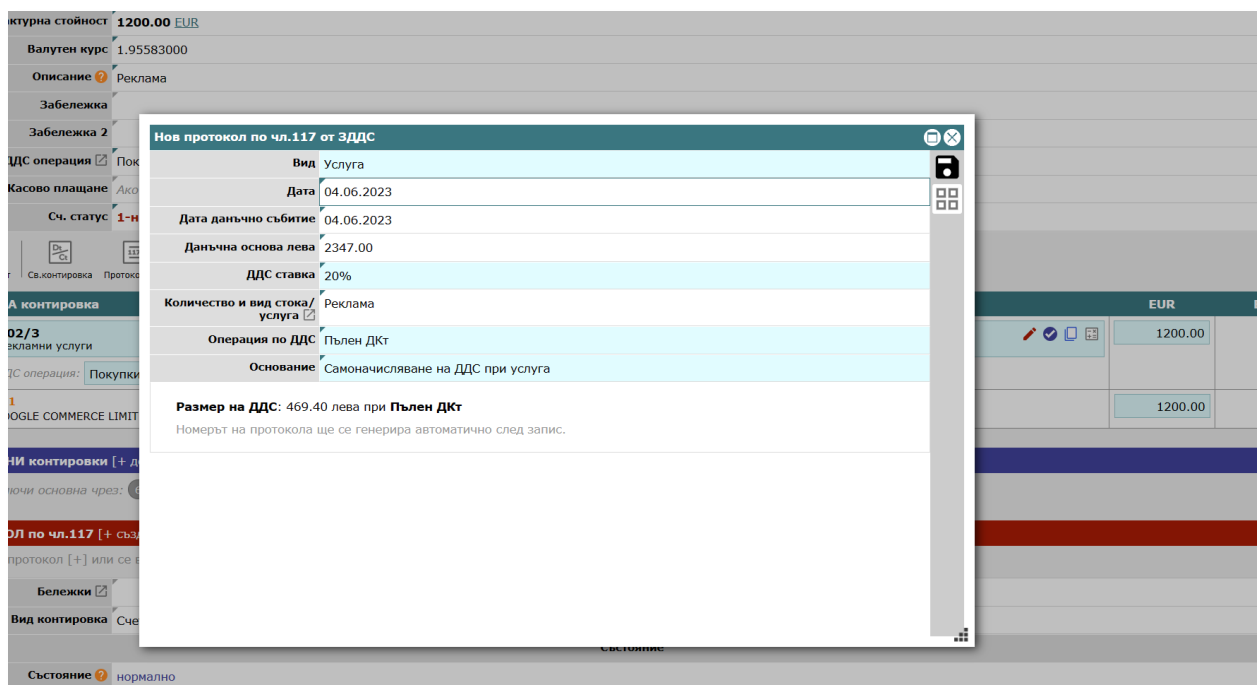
ктурна стойност 1200.00 EUR
Валутен курс 1.95583000
Описание Реклама
Забележка
Забележка 2
ДДС операция Пок
Касово плащане Ако
Сч. статус 1-н
Св.контировка Протоко
А контировка
02/3
еклами услуги
ДС операция: Покупки
1
OGLE COMMERCE LIMIT
НИ контировки [+ д
очи основна чрез:
ОЛ по чл.117 [+ съз
протокол [+] или се в
Бележки
Вид контировка Сче
Състояние нормално

EUR
1200.00
1200.00

Нов протокол по чл.117 от ЗДДС

| | |
|---|---|
| Вид | Услуга |
| Дата | 04.06.2023 |
| Дата данъчно събитие | 04.06.2023 |
| Данъчна основа лева | 2347.00 |
| ДДС ставка | 20% |
| Количество и вид стока/ услуга | Реклама |
| Операция по ДДС | Пълен ДКт |
| Основание | Самоначисляване на ДДС при услуга |

Размер на ДДС: 469.40 лева при Пълен ДКт
Номерът на протокола ще се генерира автоматично след запис.

Състояние